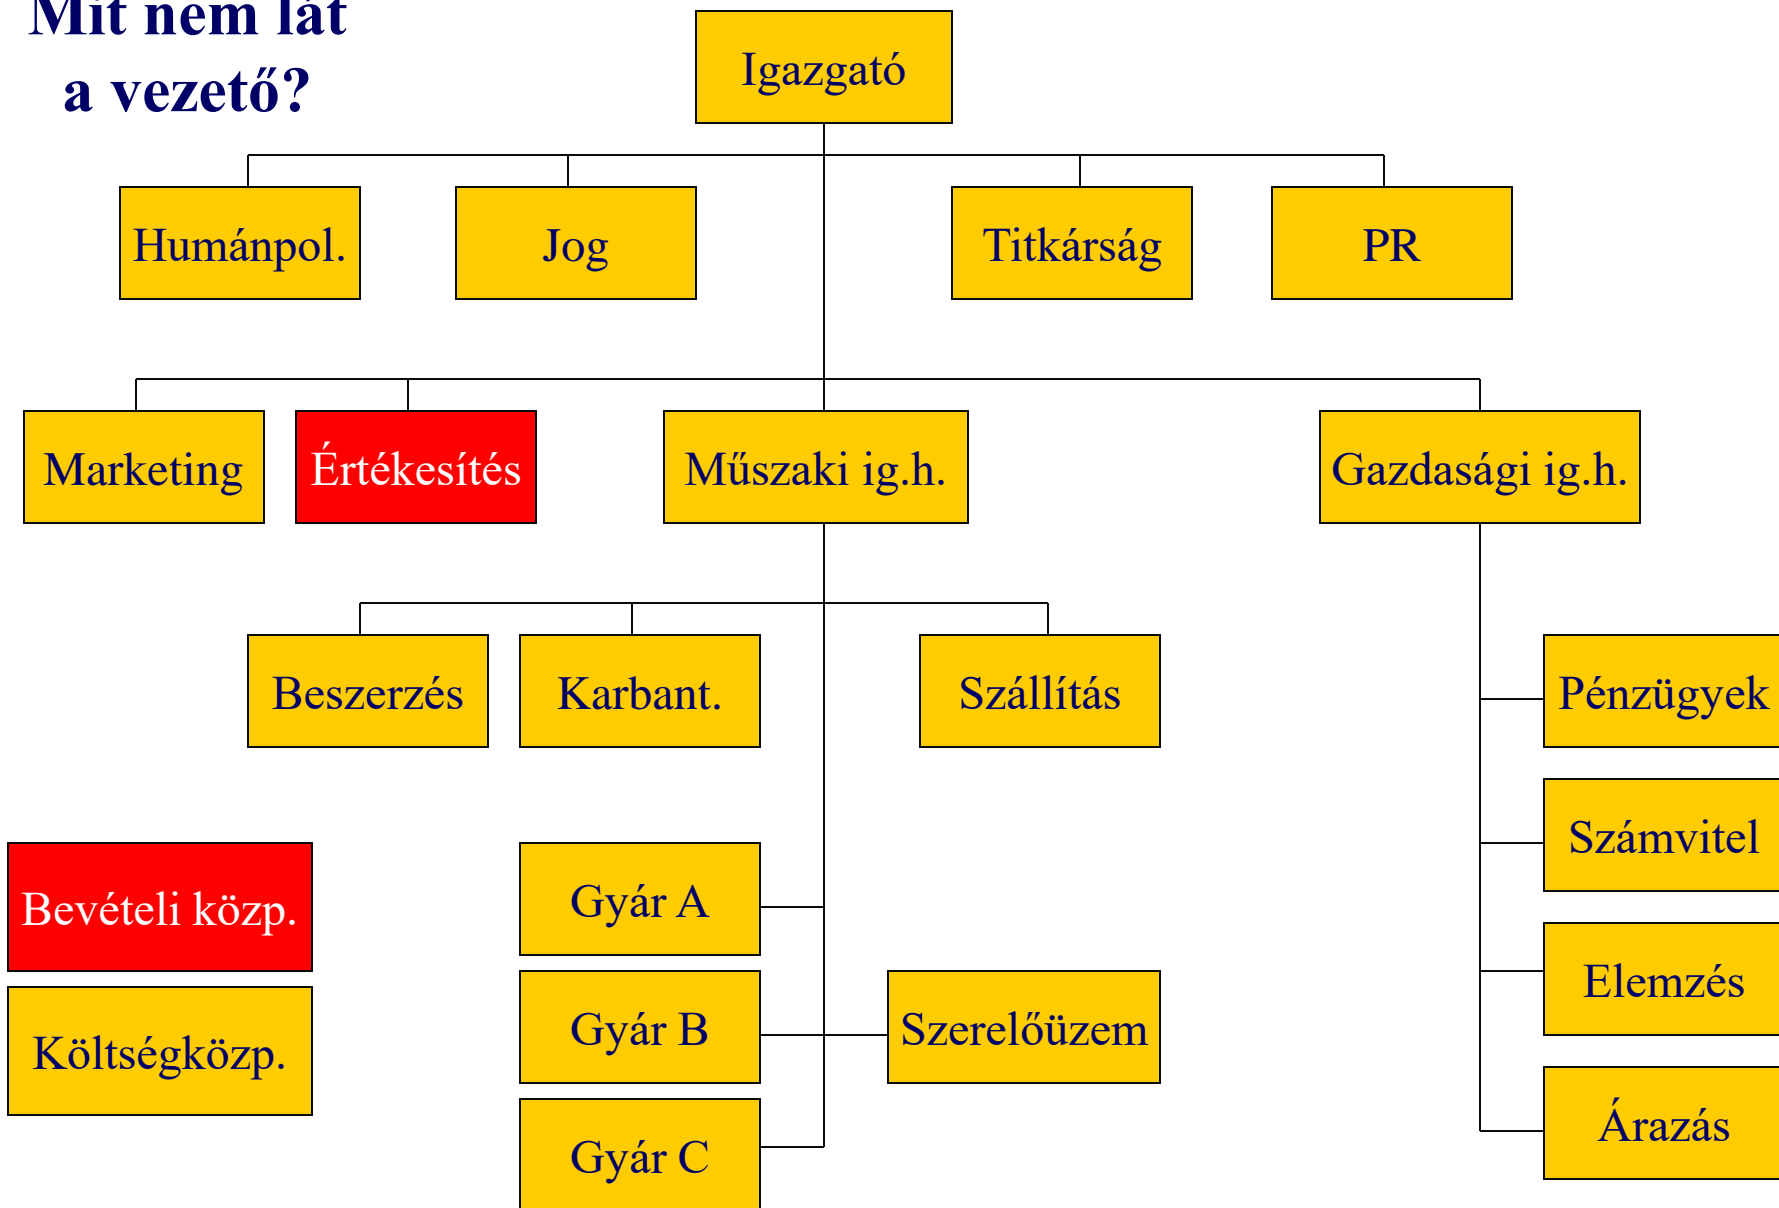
Mit nem lát a vezető?

Igazgató

Humánpol.

Jog

Titkárság

PR

Marketing

Értékesítés

Műszaki ig.h.

Gazdasági ig.h.

Beszerzés

Karbant.

Szállítás

Pénzügyek

Számvitel

Bevételi közp.

Gyár A

Elemzés

Költségközp.

Gyár B

Szerelőüzem

Gyár C

Árazás